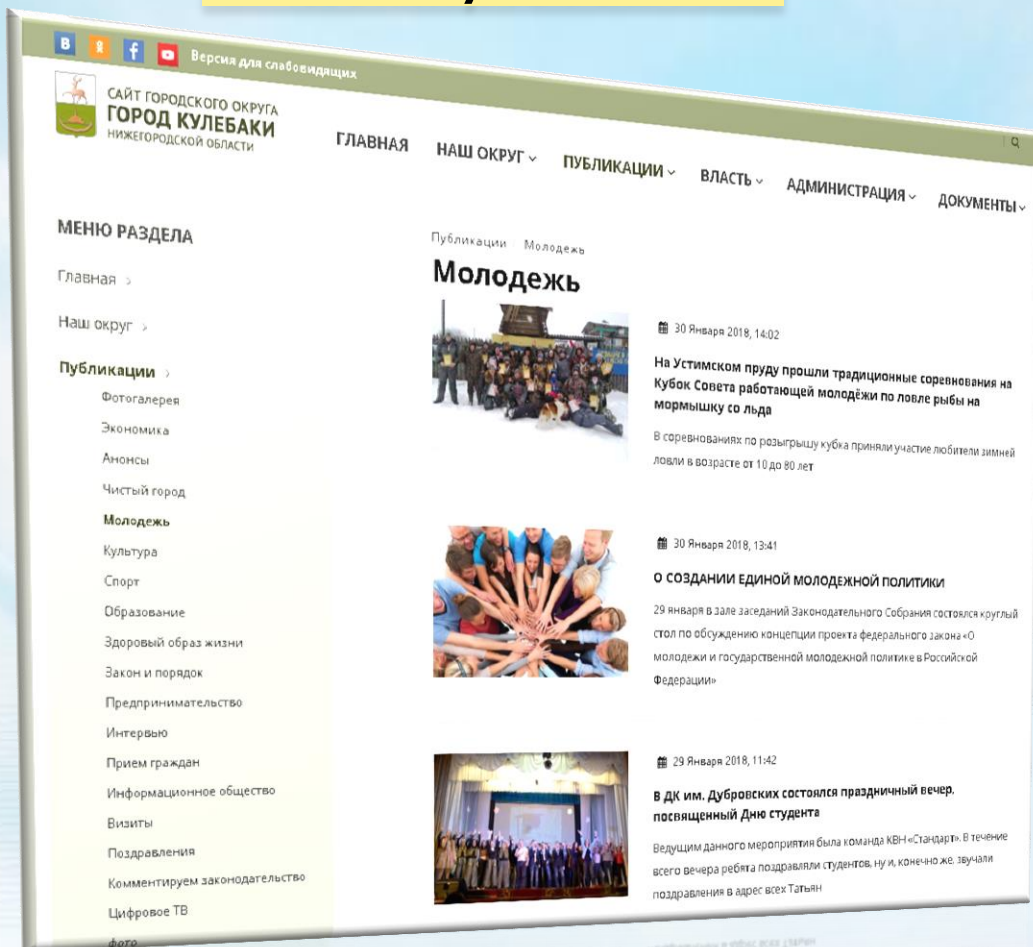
В f Версия для слабовидящих

САЙТ ГОРОДСКОГО ОКРУГА
ГОРОД КУЛЕБАКИ
НИЖЕГОРОДСКОЙ ОБЛАСТИ

ГЛАВНАЯ НАШ ОКРУГ ПУБЛИКАЦИИ ВЛАСТЬ АДМИНИСТРАЦИЯ ДОКУМЕНТЫ

МЕНЮ РАЗДЕЛА

Главная

Наш округ

Публикации

Фотогалерея

Экономика

Анонсы

Чистый город

Молодежь

Культура

Спорт

Образование

Здоровый образ жизни

Закон и порядок

Предпринимательство

Интервью

Прием граждан

Информационное общество

Визиты

Поздравления

Комментируем законодательство

Цифровое ТВ

фото

Публикации Молодежь

Молодежь

30 Января 2018, 14:02

На Устимском пруду прошли традиционные соревнования на Кубок Совета работающей молодёжи по ловле рыбы на мормышку со льда

В соревнованиях по розыгрышу кубка приняли участие любители зимней ловли в возрасте от 10 до 80 лет

30 Января 2018, 13:41

О СОЗДАНИИ ЕДИНОЙ МОЛОДЕЖНОЙ ПОЛИТИКИ

29 января в зале заседаний Законодательного Собрания состоялся круглый стол по обсуждению концепции проекта федерального закона «О молодежи и государственной молодежной политике в Российской Федерации»

29 Января 2018, 11:42

В ДК им. Дубровских состоялся праздничный вечер, посвященный Дню студента

Ведущим данного мероприятия была команда КВН «Стандарт». В течение всего вечера ребята поздравляли студентов, ну и, конечно же, звучали поздравления в адрес всех Татьян